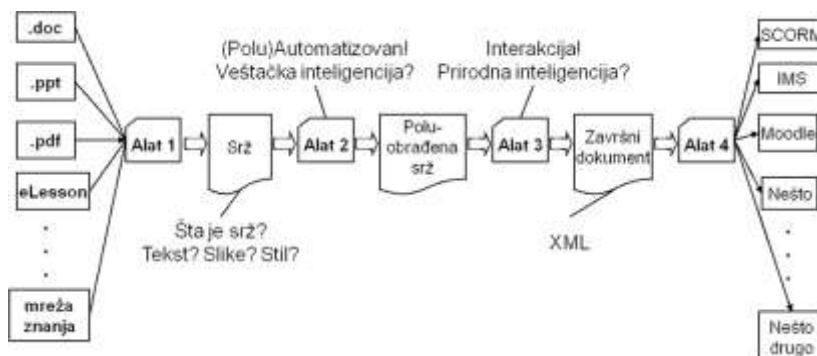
.doc

.ppt

.pdf

eLesson

.
.
.

mreža znanja

Alat 1

Srž

Šta je srž?
Tekst? Slike? Stil?

(Polu)Automatizovan!
Veštačka inteligencija?

Alat 2

Polu-obrađena srž

Interakcija!
Prirodna inteligencija?

Alat 3

Završni dokument

XML

Alat 4

SCORM

IMS

Moodle

Nešto

.
.
.

Nešto drugo